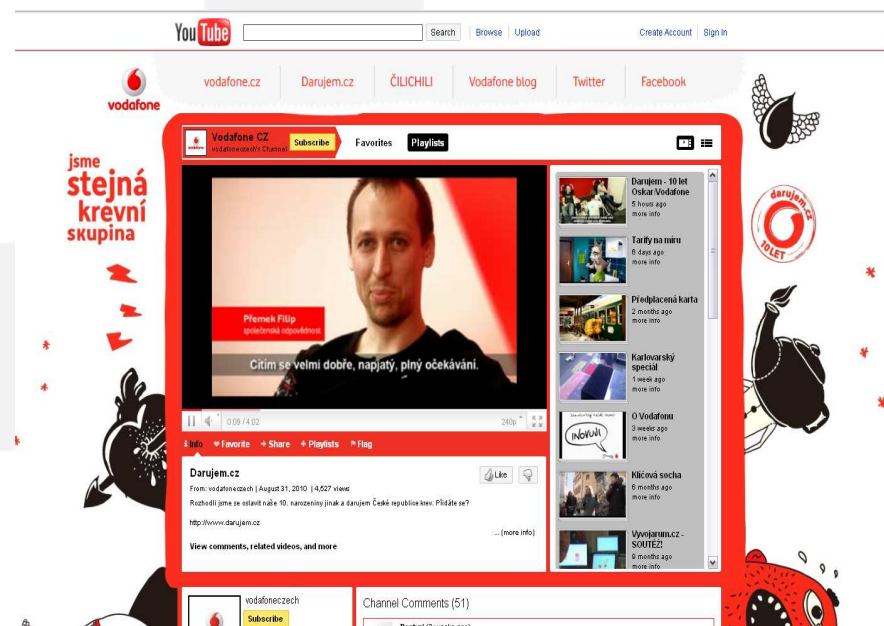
You Tube Search Browse Upload Create Account Sign In

vodafone

vodafone.cz Darujem.cz ČILICHILI Vodafone blog Twitter Facebook

jsme stejná krevní skupina

darujem.cz 10 LET

Vodafone CZ vodafoneczech's Channel Subscribe Favorites Playlists

Přemek Filip
společenská odpovědnost

Cítím se velmi dobře, napjatý, plný očekávání.

0:08 / 4:02 240p

Info Favorite Share Playlists Flag

Darujem.cz
From: vodafoneczech | August 31, 2010 | 4,527 views
Rozhodli jsme se oslavit naše 10. narozeniny jinak a darujem České republice krev. Přidáte se?

http://www.darujem.cz

Like

... (more info)

View comments, related videos, and more

Darujem - 10 let Oskar/Vodafone
5 hours ago
more info

Tarify na míru
6 days ago
more info

Předplacená karta
2 months ago
more info

Karlovarský speciál
1 week ago
more info

O Vodafonu
3 weeks ago
more info

Klíčová socha
6 months ago
more info

Vyvojarum.cz - SOUTĚŽ!
8 months ago
more info

vodafoneczech
Subscribe

Channel Comments (51)